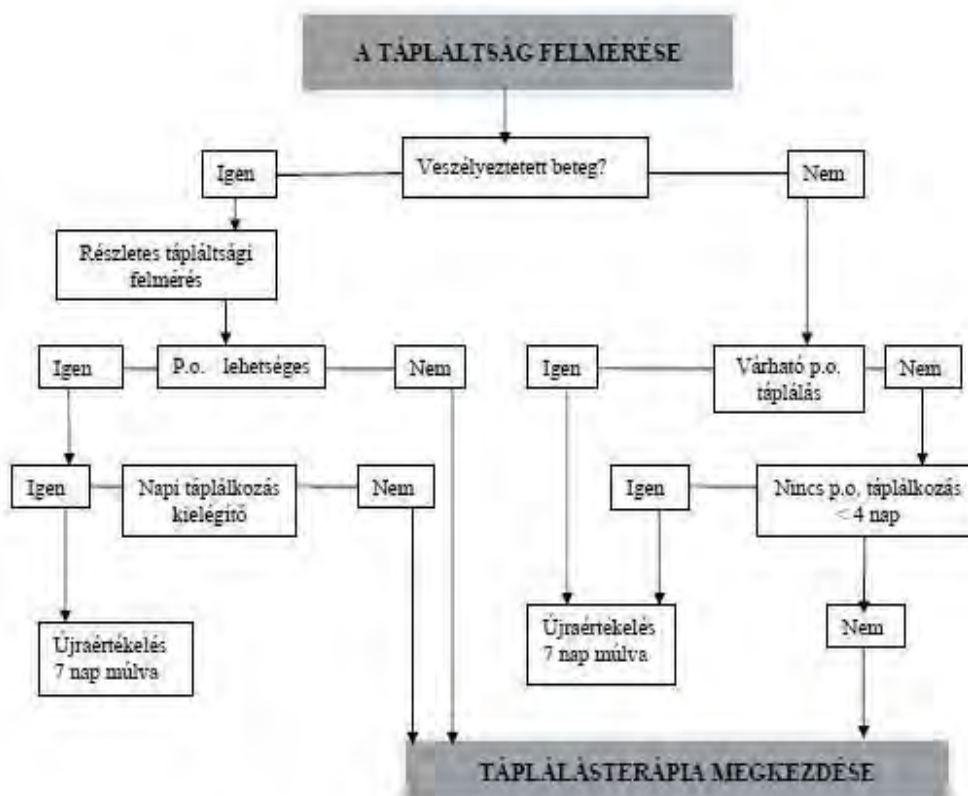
A TÁPLÁLTSÁG FELMÉRÉSE

Veszélyeztetett beteg?

Igen

Nem

Részletes tápláltsági felmérés

Igen

P.o. lehetséges

Nem

Igen

Várható p.o. táplálás

Nem

Igen

Napi táplálkozás kielégítő

Nem

Igen

Nincs p.o. táplálkozás < 4 nap

Újraértékelés 7 nap múlva

Újraértékelés 7 nap múlva

Nem

TÁPLÁLÁSTERÁPIA MEGKEZDÉSE